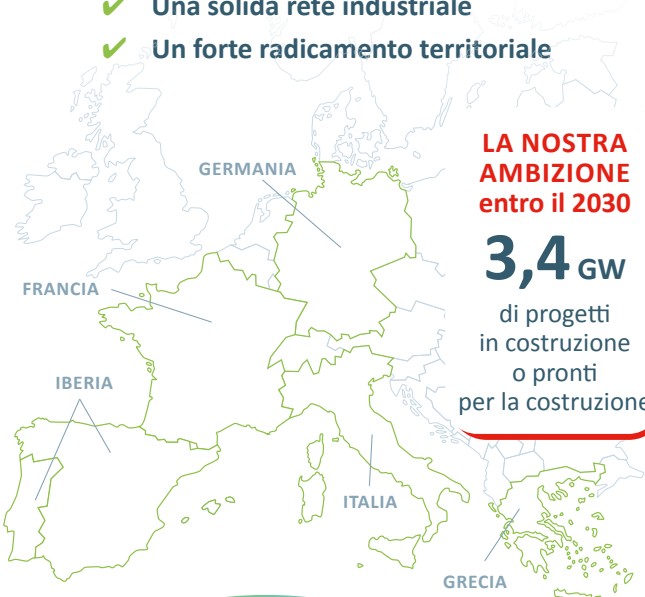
✔ Una solida rete industriale
✔ Un forte radicamento territoriale

GERMANIA
FRANCIA
IBERIA
ITALIA
GRECIA

LA NOSTRA AMBIZIONE entro il 2030

3,4 GW

di progetti in costruzione o pronti per la costruzione